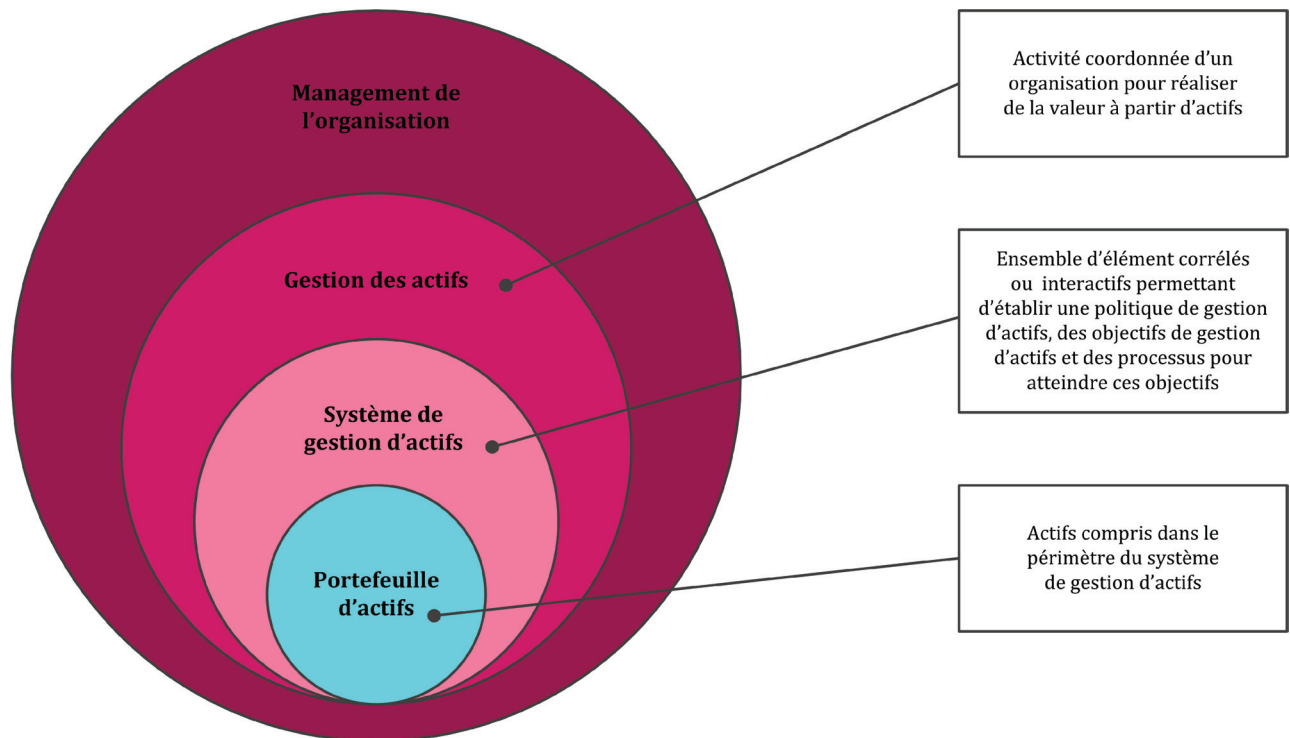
Management de l’organisation

Gestion des actifs

Système de gestion d’actifs

Portefeuille d’actifs

Activité coordonnée d’un organisation pour réaliser de la valeur à partir d’actifs

Ensemble d’élément corrélés ou interactifs permettant d’établir une politique de gestion d’actifs, des objectifs de gestion d’actifs et des processus pour atteindre ces objectifs

Actifs compris dans le périmètre du système de gestion d’actifs